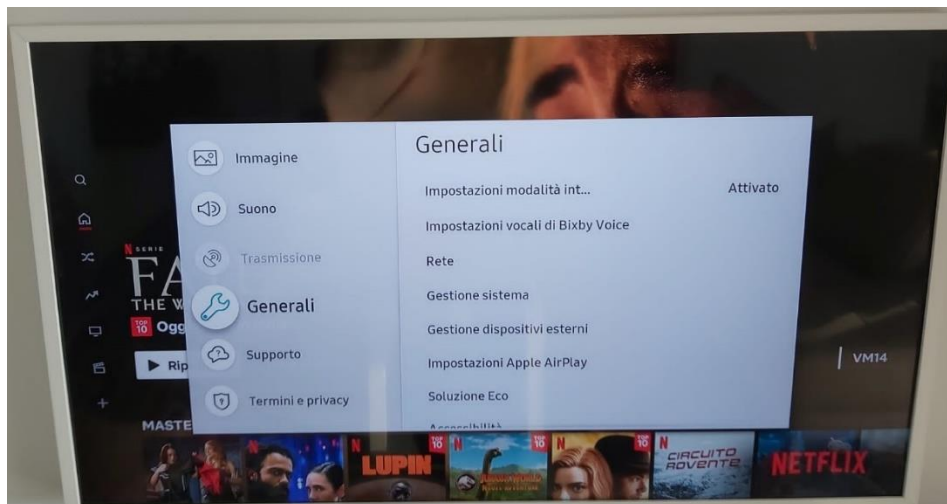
Immagine
Suono
Trasmissione
Generali
Supporto
Termini e privacy

Generali
Impostazioni modalità int... Attivato
Impostazioni vocali di Bixby Voice
Rete
Gestione sistema
Gestione dispositivi esterni
Impostazioni Apple AirPlay
Soluzione Eco
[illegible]

N SERIE
FA
THE W
TOP 10 Ogg
▶ Rip
VM14
MASTE
N
LUPIN
TOP 10
N
TOP 10
N
CIRCUITO ROVENTE
NETFLIX